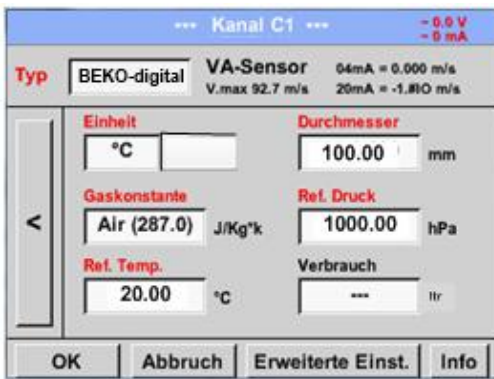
--- Kanal C1 ---

- 0.0 V
- 0 mA

Typ

BEKO-digital

VA-Sensor
V.max 92.7 m/s

04mA = 0.000 m/s
20mA = -1.#IO m/s

Einheit

°C

Durchmesser

100.00

mm

<

Gaskonstante

Air (287.0)

J/Kg*k

Ref. Druck

1000.00

hPa

Ref. Temp.

20.00

°C

Verbrauch

---

ltr

OK

Abbruch

Erweiterte Einst.

Info